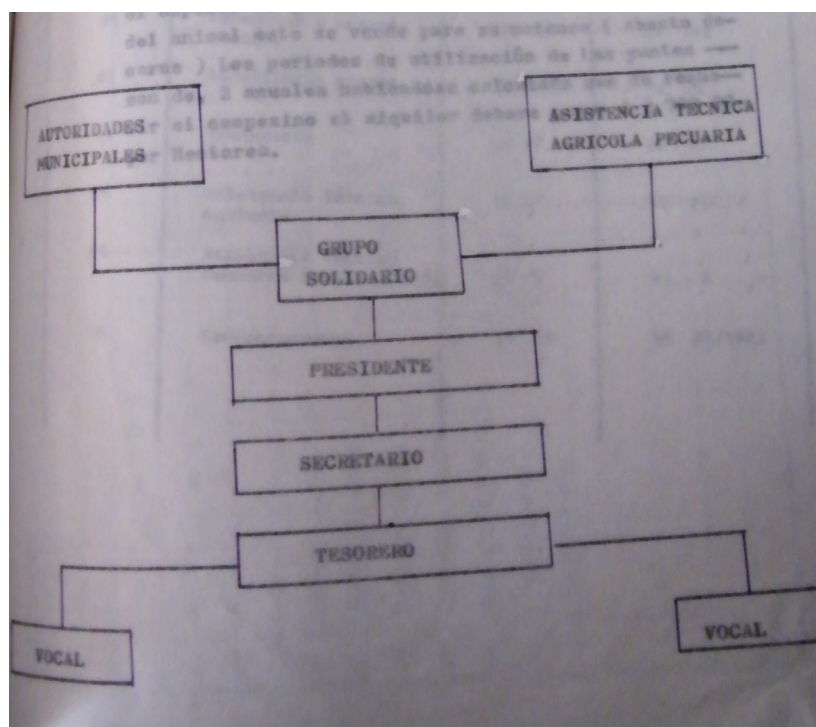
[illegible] del animal esta de vende para su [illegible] ( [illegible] curso ) los periodos de utilización de las puntas son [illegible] 2 anuales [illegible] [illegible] que se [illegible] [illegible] el campesino el alquiler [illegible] por Hectareas.

AUTORIDADES MUNICIPALES

ASISTENCIA TECNICA AGRICOLA PECUARIA

GRUPO SOLIDARIO

PRESIDENTE

SECRETARIO

TESORERO

VOCAL

VOCAL